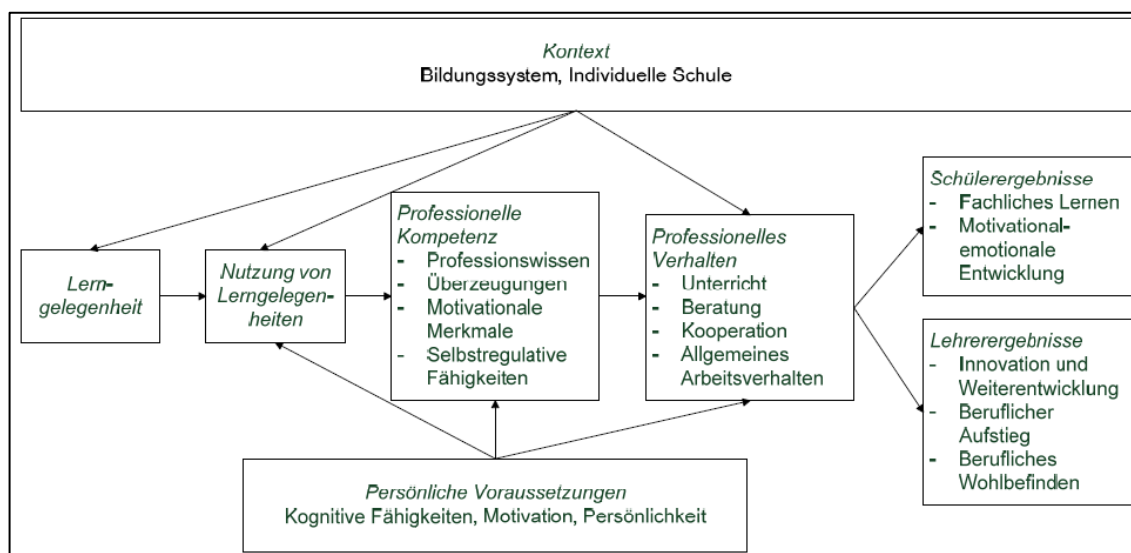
Kontext
Bildungssystem, Individuelle Schule

Lerngelegenheit

Nutzung von Lerngelegenheiten

Professionelle Kompetenz
- Professionswissen
- Überzeugungen
- Motivationale Merkmale
- Selbstregulative Fähigkeiten

Professionelles Verhalten
- Unterricht
- Beratung
- Kooperation
- Allgemeines Arbeitsverhalten

Schülerergebnisse
- Fachliches Lernen
- Motivationalemotionale Entwicklung

Lehrerergebnisse
- Innovation und Weiterentwicklung
- Beruflicher Aufstieg
- Berufliches Wohlbefinden

Persönliche Voraussetzungen
Kognitive Fähigkeiten, Motivation, Persönlichkeit